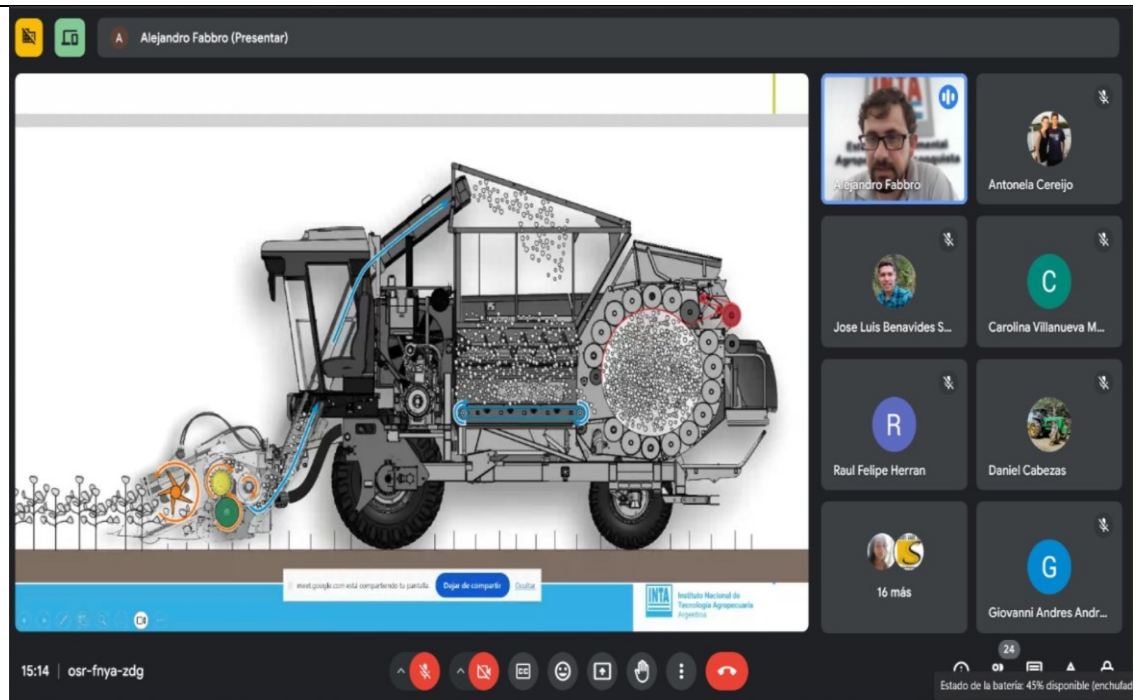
A Alejandro Fabbro (Presentar)

INTA

Alejandro Fabbro

Antonela Cereijo

Jose Luis Benavides S...

C

Carolina Villanueva M...

R

Raul Felipe Herran

Daniel Cabezas

16 más

G

Giovanni Andres Andr...

meet.google.com está compartiendo tu pantalla. Dejar de compartir Ocultar

INTA Instituto Nacional de Tecnología Agropecuaria Argentina

15:14 | osr-fnya-zdg

24

Estado de la batería: 45% disponible (enchufad